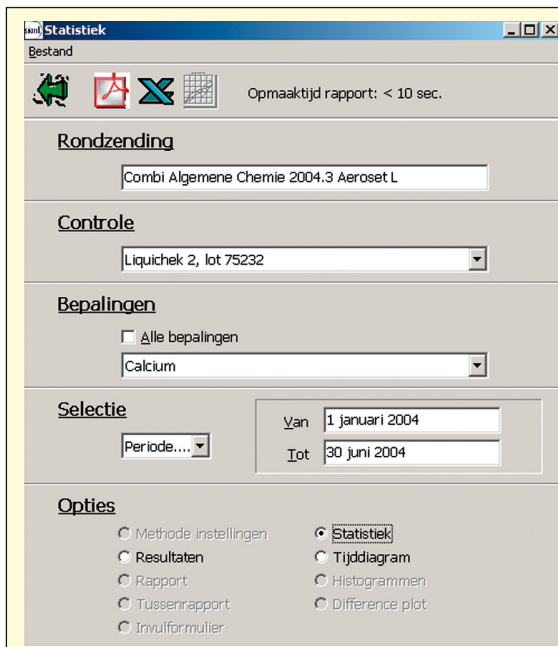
Statistiek

Bestand

Opmaaktijd rapport: < 10 sec.

Rondzending

Combi Algemene Chemie 2004.3 Aeroset L

Controle

Liquichek 2, lot 75232

Bepalingen

Alle bepalingen

Calcium

Selectie

Periode....

Van 1 januari 2004

Tot 30 juni 2004

Opties

Methode instellingen
Statistiek
Resultaten
Tijddiagram
Rapport
Histogrammen
Tussenrapport
Difference plot
Invulformulier